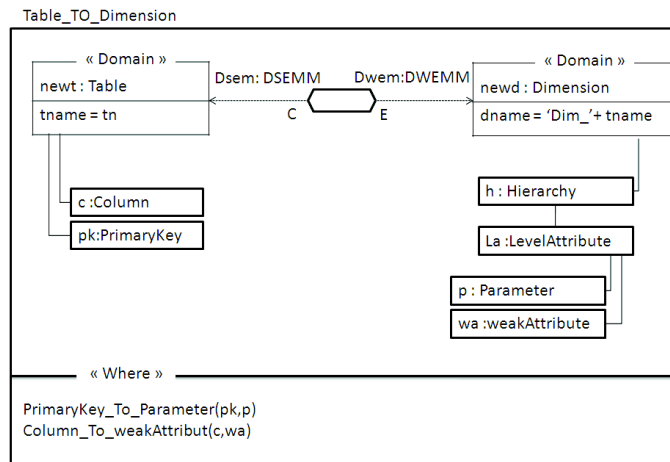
Table_TO_Dimension

« Domain »
newt : Table
tname = tn

Dsem: DSEMM
C

Dwem:DWEMM
E

« Domain »
newd : Dimension
dname = 'Dim_'+ tname

c :Column
pk:PrimaryKey

h : Hierarchy
La :LevelAttribute
p : Parameter
wa :weakAttribute

« Where »

PrimaryKey_To_Parameter(pk,p)
Column_To_weakAttribut(c,wa)